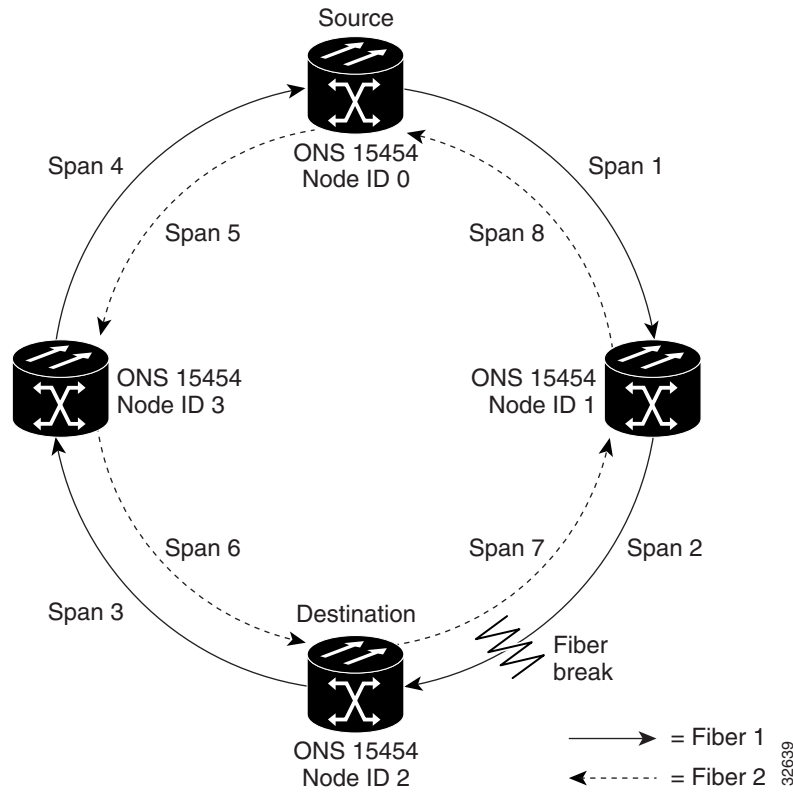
Source

ONS 15454
Node ID 0

Span 4

Span 1

Span 5

Span 8

ONS 15454
Node ID 3

ONS 15454
Node ID 1

Span 6

Span 7

Span 2

Span 3

Destination

Fiber
break

ONS 15454
Node ID 2

= Fiber 1

= Fiber 2

32639